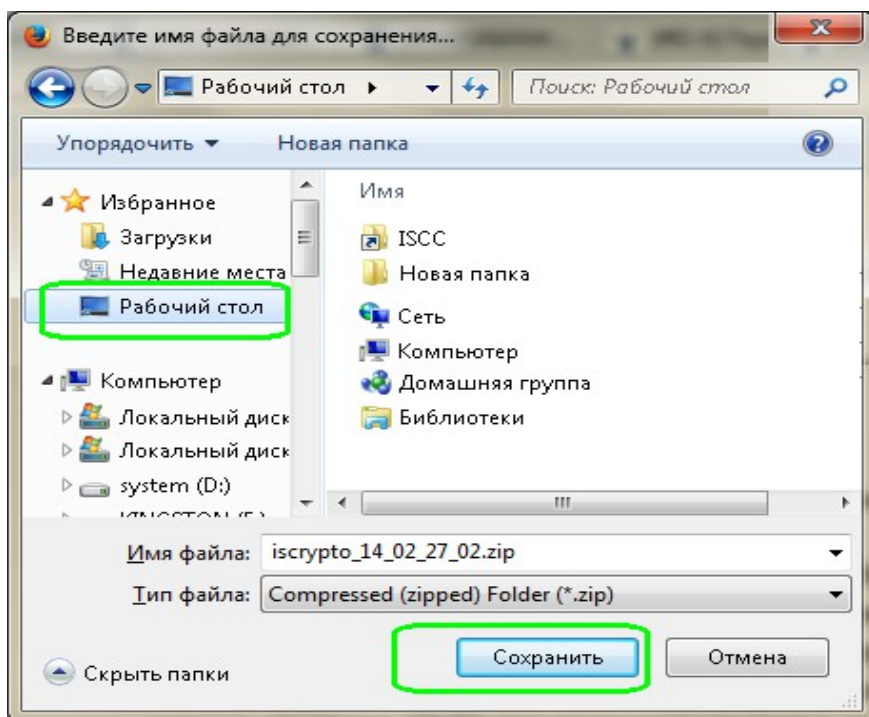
Введите имя файла для сохранения...

Рабочий стол ▸

Поиск: Рабочий стол

Упорядочить ▾

Новая папка

Избранное

Загрузки

Недавние места

Рабочий стол

Компьютер

Локальный диск

Локальный диск

system (D:)

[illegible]

Имя

ISCC

Новая папка

Сеть

Компьютер

Домашняя группа

Библиотеки

Имя файла: iscrypto_14_02_27_02.zip

Тип файла: Compressed (zipped) Folder (*.zip)

Скрыть папки

Сохранить

Отмена